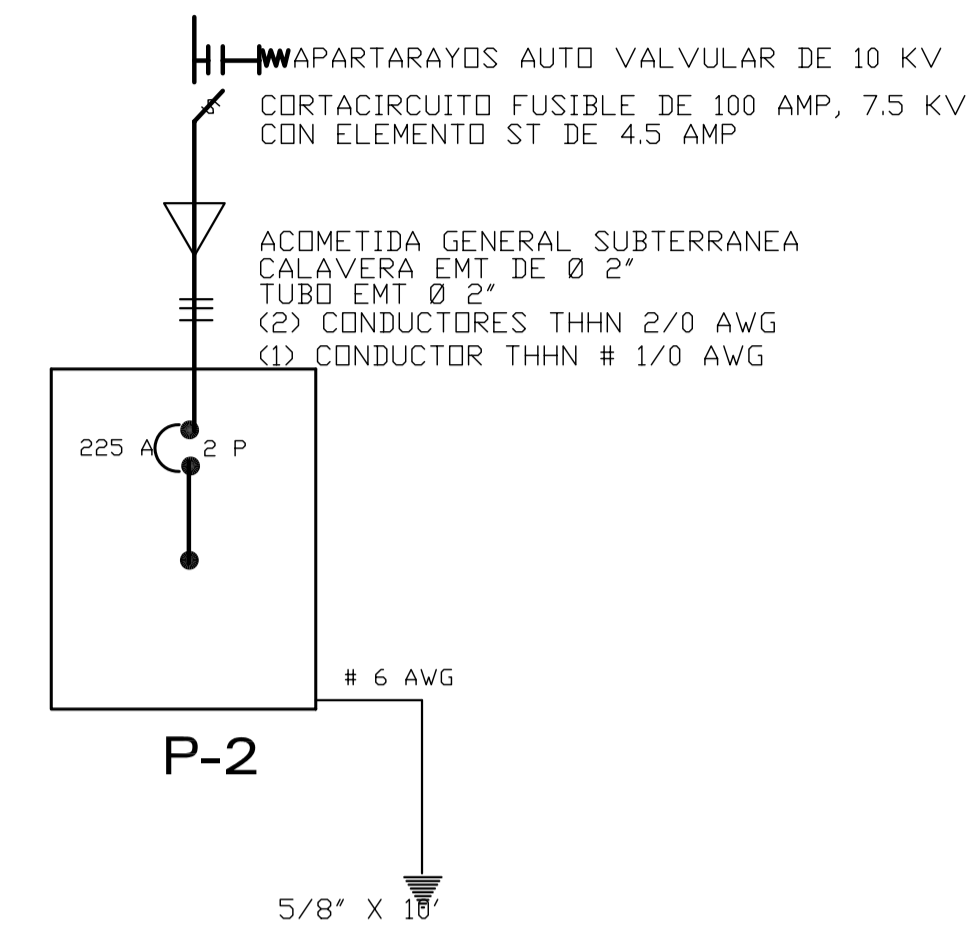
APARTARAYOS AUTO VALVULAR DE 10 KV

CORTACIRCUITO FUSIBLE DE 100 AMP, 7.5 KV
CON ELEMENTO ST DE 4.5 AMP

ACOMETIDA GENERAL SUBTERRANEA
CALAVERA EMT DE Ø 2"
TUBO EMT Ø 2"
(2) CONDUCTORES THHN 2/0 AWG
(1) CONDUCTOR THHN # 1/0 AWG

225 A

2 P

# 6 AWG

P-2

5/8" X 10'